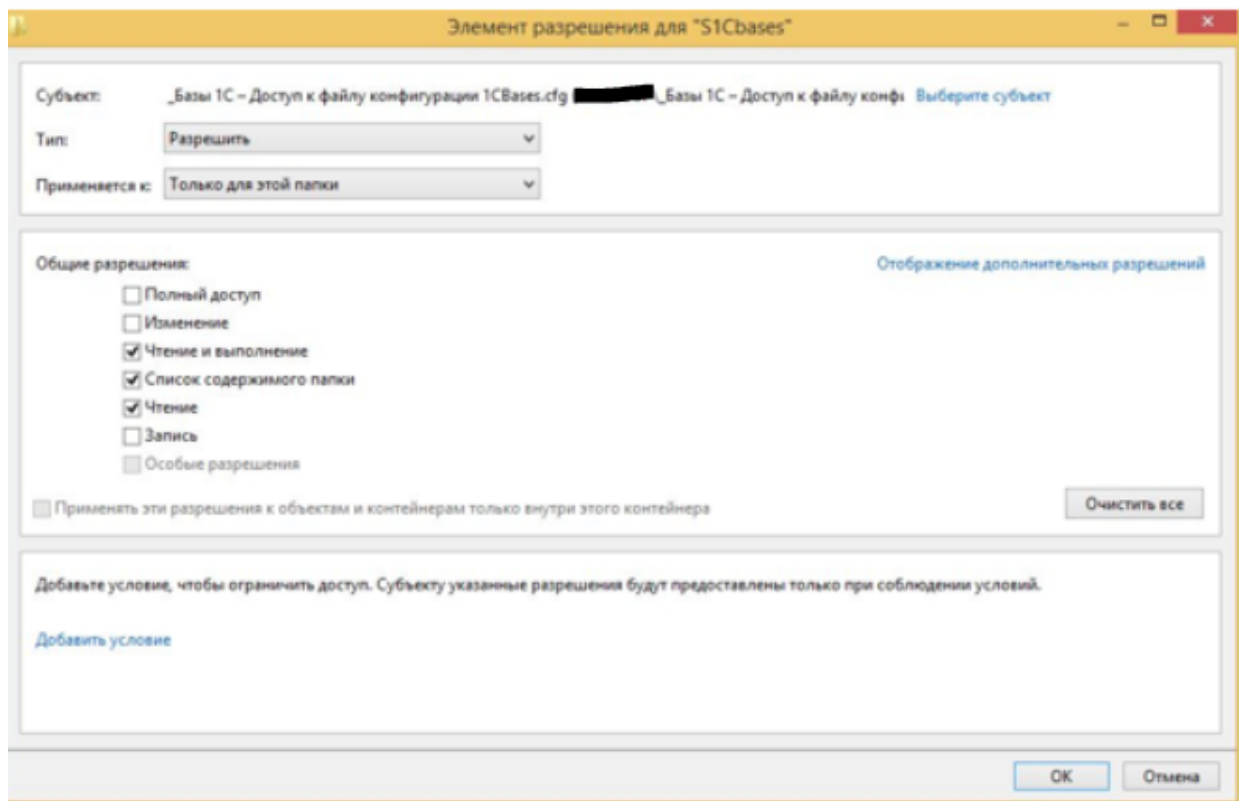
Элемент разрешения для "S1Cbases"

Субъект: _Базы 1С – Доступ к файлу конфигурации 1CBases.cfg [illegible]_Базы 1С – Доступ к файлу конфи Выберите субъект

Тип: Разрешить

Применяется к: Только для этой папки

Общие разрешения:

Отображение дополнительных разрешений

Полный доступ

Изменение

Чтение и выполнение

Список содержимого папки

Чтение

Запись

Особые разрешения

Применять эти разрешения к объектам и контейнерам только внутри этого контейнера

Очистить все

Добавьте условие, чтобы ограничить доступ. Субъекту указанные разрешения будут предоставлены только при соблюдении условий.

Добавить условие

OK

Отмена